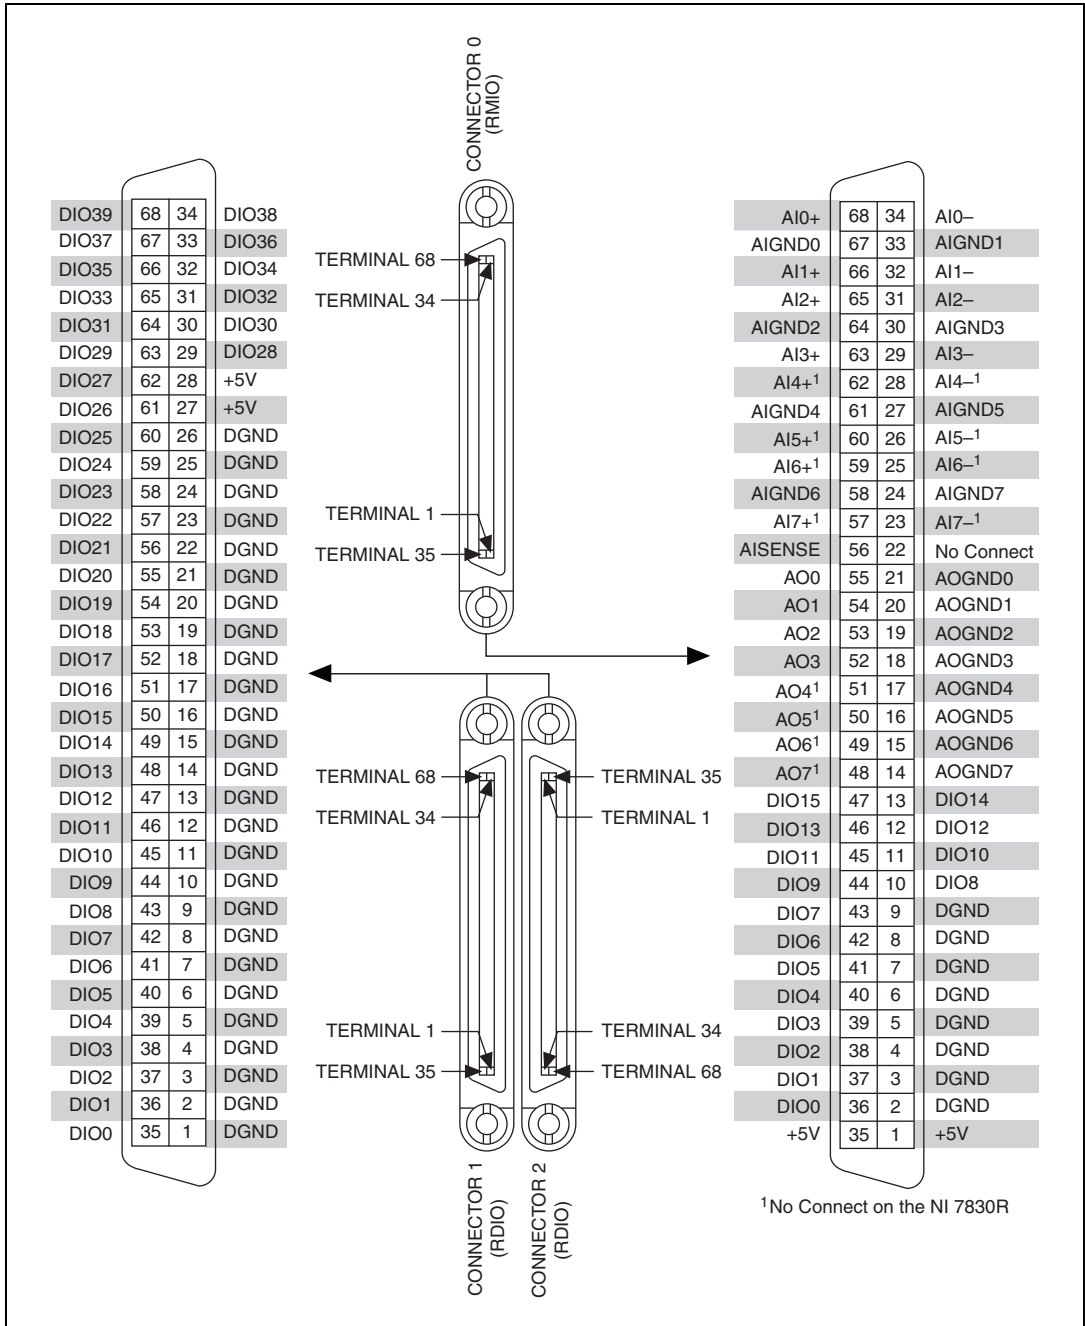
CONNECTOR 0 (RMIO)

TERMINAL 68
TERMINAL 34
TERMINAL 1
TERMINAL 35

| DIO39 | 68 | 34 | DIO38 |
|---|---|---|---|
| DIO37 | 67 | 33 | DIO36 |
| DIO35 | 66 | 32 | DIO34 |
| DIO33 | 65 | 31 | DIO32 |
| DIO31 | 64 | 30 | DIO30 |
| DIO29 | 63 | 29 | DIO28 |
| DIO27 | 62 | 28 | +5V |
| DIO26 | 61 | 27 | +5V |
| DIO25 | 60 | 26 | DGND |
| DIO24 | 59 | 25 | DGND |
| DIO23 | 58 | 24 | DGND |
| DIO22 | 57 | 23 | DGND |
| DIO21 | 56 | 22 | DGND |
| DIO20 | 55 | 21 | DGND |
| DIO19 | 54 | 20 | DGND |
| DIO18 | 53 | 19 | DGND |
| DIO17 | 52 | 18 | DGND |
| DIO16 | 51 | 17 | DGND |
| DIO15 | 50 | 16 | DGND |
| DIO14 | 49 | 15 | DGND |
| DIO13 | 48 | 14 | DGND |
| DIO12 | 47 | 13 | DGND |
| DIO11 | 46 | 12 | DGND |
| DIO10 | 45 | 11 | DGND |
| DIO9 | 44 | 10 | DGND |
| DIO8 | 43 | 9 | DGND |
| DIO7 | 42 | 8 | DGND |
| DIO6 | 41 | 7 | DGND |
| DIO5 | 40 | 6 | DGND |
| DIO4 | 39 | 5 | DGND |
| DIO3 | 38 | 4 | DGND |
| DIO2 | 37 | 3 | DGND |
| DIO1 | 36 | 2 | DGND |
| DIO0 | 35 | 1 | DGND |

TERMINAL 68
TERMINAL 34
TERMINAL 1
TERMINAL 35
TERMINAL 35
TERMINAL 1
TERMINAL 34
TERMINAL 68

CONNECTOR 1 (RDIO)
CONNECTOR 2 (RDIO)

| AI0+ | 68 | 34 | AI0– |
|---|---|---|---|
| AIGND0 | 67 | 33 | AIGND1 |
| AI1+ | 66 | 32 | AI1– |
| AI2+ | 65 | 31 | AI2– |
| AIGND2 | 64 | 30 | AIGND3 |
| AI3+ | 63 | 29 | AI3– |
| AI4+$^1$ | 62 | 28 | AI4–$^1$ |
| AIGND4 | 61 | 27 | AIGND5 |
| AI5+$^1$ | 60 | 26 | AI5–$^1$ |
| AI6+$^1$ | 59 | 25 | AI6–$^1$ |
| AIGND6 | 58 | 24 | AIGND7 |
| AI7+$^1$ | 57 | 23 | AI7–$^1$ |
| AISENSE | 56 | 22 | No Connect |
| AO0 | 55 | 21 | AOGND0 |
| AO1 | 54 | 20 | AOGND1 |
| AO2 | 53 | 19 | AOGND2 |
| AO3 | 52 | 18 | AOGND3 |
| AO4$^1$ | 51 | 17 | AOGND4 |
| AO5$^1$ | 50 | 16 | AOGND5 |
| AO6$^1$ | 49 | 15 | AOGND6 |
| AO7$^1$ | 48 | 14 | AOGND7 |
| DIO15 | 47 | 13 | DIO14 |
| DIO13 | 46 | 12 | DIO12 |
| DIO11 | 45 | 11 | DIO10 |
| DIO9 | 44 | 10 | DIO8 |
| DIO7 | 43 | 9 | DGND |
| DIO6 | 42 | 8 | DGND |
| DIO5 | 41 | 7 | DGND |
| DIO4 | 40 | 6 | DGND |
| DIO3 | 39 | 5 | DGND |
| DIO2 | 38 | 4 | DGND |
| DIO1 | 37 | 3 | DGND |
| DIO0 | 36 | 2 | DGND |
| +5V | 35 | 1 | +5V |

$^1$No Connect on the NI 7830R